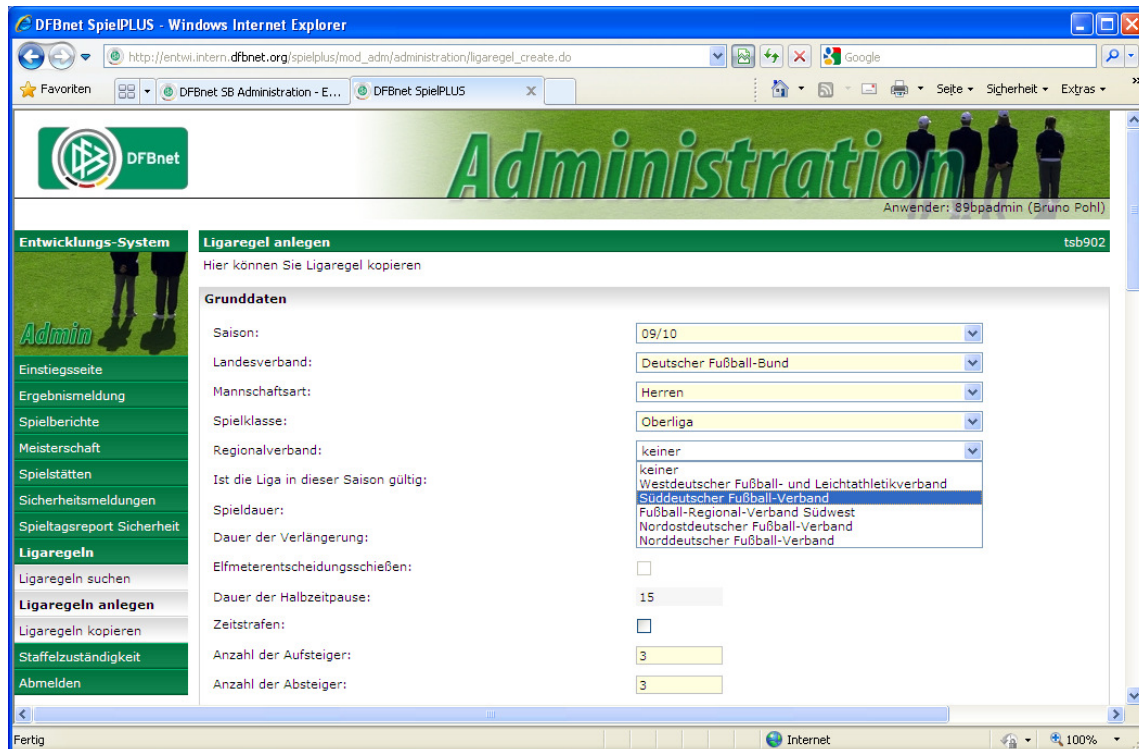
DFBnet SpielPLUS - Windows Internet Explorer

http://entwi.intern.dfbnet.org/spielplus/mod_adm/administration/ligaregel_create.do

Google

Favoriten

DFBnet SB Administration - E...

DFBnet SpielPLUS

Seite ▾ Sicherheit ▾ Extras ▾

DFBnet

Administration

Anwender: 89bpadmin (Bruno Pohl)

Entwicklungs-System

Admin

Einstiegsseite
Ergebnismeldung
Spielberichte
Meisterschaft
Spielstätten
Sicherheitsmeldungen
Spieltagsreport Sicherheit
Ligaregeln
Ligaregeln suchen
Ligaregeln anlegen
Ligaregeln kopieren
Staffelzuständigkeit
Abmelden

Ligaregel anlegen
tsb902

Hier können Sie Ligaregel kopieren

Grunddaten

Saison: 09/10
Landesverband: Deutscher Fußball-Bund
Mannschaftsart: Herren
Spielklasse: Oberliga
Regionalverband: keiner
Ist die Liga in dieser Saison gültig:
Spieldauer:
Dauer der Verlängerung:

keiner
Westdeutscher Fußball- und Leichtathletikverband
Süddeutscher Fußball-Verband
Fußball-Regional-Verband Südwest
Nordostdeutscher Fußball-Verband
Norddeutscher Fußball-Verband

Elfmeterentscheidungsschießen:
Dauer der Halbzeitpause: 15
Zeitstrafen:
Anzahl der Aufsteiger: 3
Anzahl der Absteiger: 3

Fertig
Internet
100%